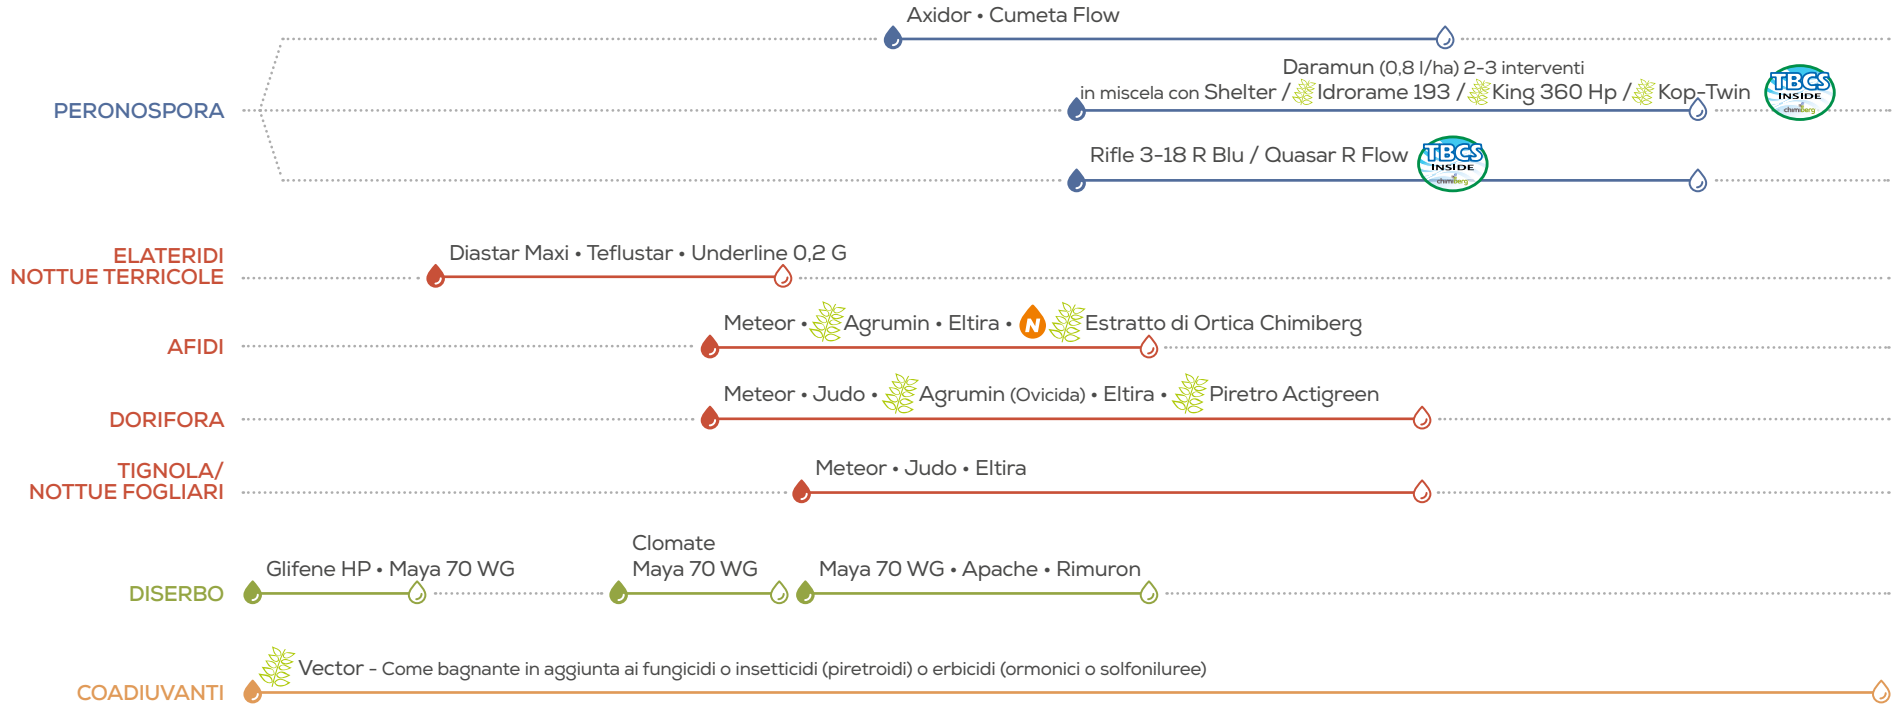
Axidor • Cumeta Flow

PERONOSPORA

Daramun (0,8 l/ha) 2-3 interventi
in miscela con Shelter / Idrorame 193 / King 360 Hp / Kop-Twin

TBCS INSIDE chimiberg

Rifle 3-18 R Blu / Quasar R Flow

TBCS INSIDE chimiberg

ELATERIDI
NOTTUE TERRICOLE

Diastar Maxi • Teflustar • Underline 0,2 G

AFIDI

Meteor • Agrumin • Eltira • N Estratto di Ortica Chimiberg

DORIFORA

Meteor • Judo • Agrumin (Ovicida) • Eltira • Piretro Actigreen

TIGNOLA/
NOTTUE FOGLIARI

Meteor • Judo • Eltira

DISERBO

Glifene HP • Maya 70 WG

Clomate
Maya 70 WG

Maya 70 WG • Apache • Rimuron

COADIUVANTI

Vector - Come bagnante in aggiunta ai fungicidi o insetticidi (piretroidi) o erbicidi (ormonici o solfoniluree)